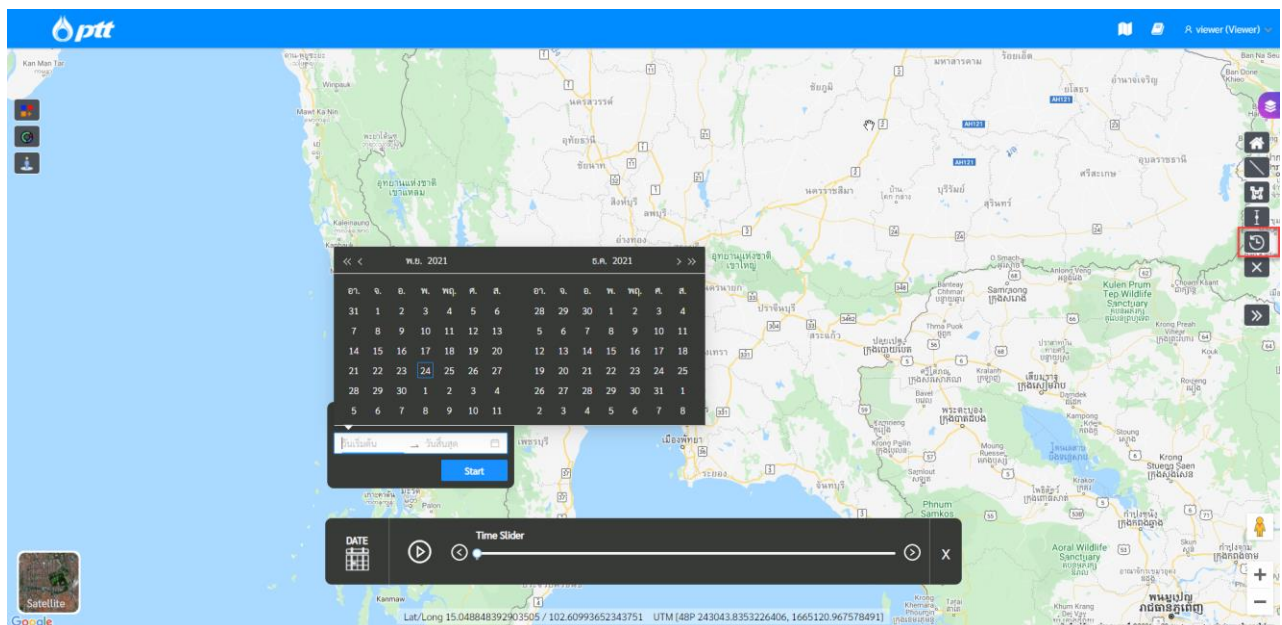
ptt

viewer (Viewer)

Kan Man Tai

Satellite

Google

« ‹ พ.ย. 2021

| อา. | จ. | อ. | พ. | พฤ. | ศ. | ส. |
|---|---|---|---|---|---|---|
| 31 | 1 | 2 | 3 | 4 | 5 | 6 |
| 7 | 8 | 9 | 10 | 11 | 12 | 13 |
| 14 | 15 | 16 | 17 | 18 | 19 | 20 |
| 21 | 22 | 23 | 24 | 25 | 26 | 27 |
| 28 | 29 | 30 | 1 | 2 | 3 | 4 |
| 5 | 6 | 7 | 8 | 9 | 10 | 11 |

ธ.ค. 2021 › »

| อา. | จ. | อ. | พ. | พฤ. | ศ. | ส. |
|---|---|---|---|---|---|---|
| 28 | 29 | 30 | 1 | 2 | 3 | 4 |
| 5 | 6 | 7 | 8 | 9 | 10 | 11 |
| 12 | 13 | 14 | 15 | 16 | 17 | 18 |
| 19 | 20 | 21 | 22 | 23 | 24 | 25 |
| 26 | 27 | 28 | 29 | 30 | 31 | 1 |
| 2 | 3 | 4 | 5 | 6 | 7 | 8 |

วันเริ่มต้น → วันสิ้นสุด

Start

DATE

Time Slider

X

Lat/Long 15.048848392903505 / 102.60993652343751 UTM [48P 243043.8353226406, 1665120.967578491]